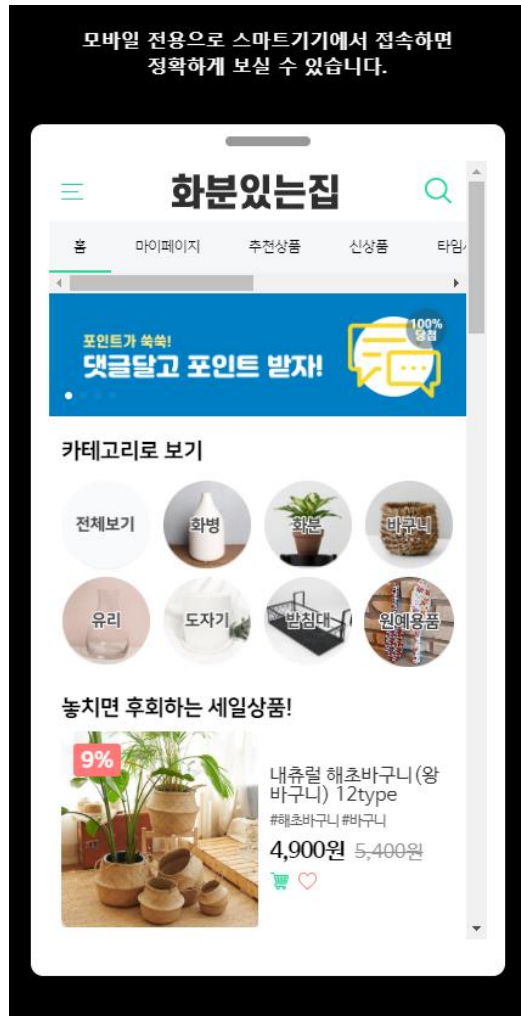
모바일 전용으로 스마트기기에서 접속하면 정확하게 보실 수 있습니다.

화분있는집

홈 마이페이지 추천상품 신상품 타임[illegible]

포인트가 쑥쑥!
댓글달고 포인트 받자!
100% 당첨

카테고리로 보기

전체보기
화병
화분
바구니
유리
도자기
받침대
원예용품

놓치면 후회하는 세일상품!

9%
내츄럴 해초바구니(왕바구니) 12type
#해초바구니 #바구니
4,900원 5,400원